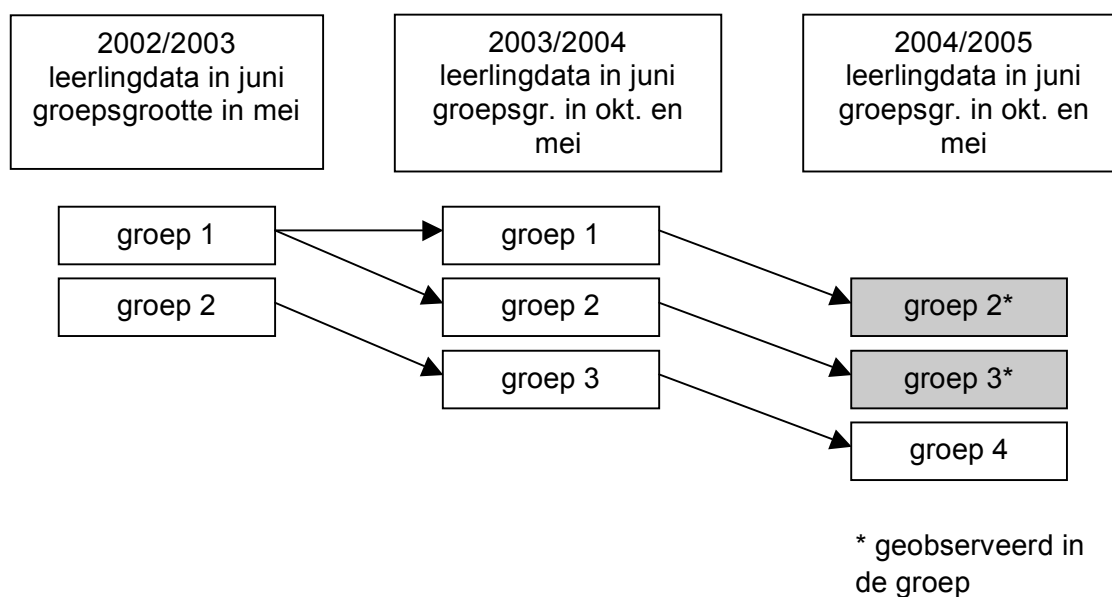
2002/2003
leerlingdata in juni
groepsgrootte in mei

2003/2004
leerlingdata in juni
groepsgr. in okt. en mei

2004/2005
leerlingdata in juni
groepsgr. in okt. en mei

groep 1

groep 2

groep 1

groep 2

groep 3

groep 2*

groep 3*

groep 4

* geobserveerd in de groep